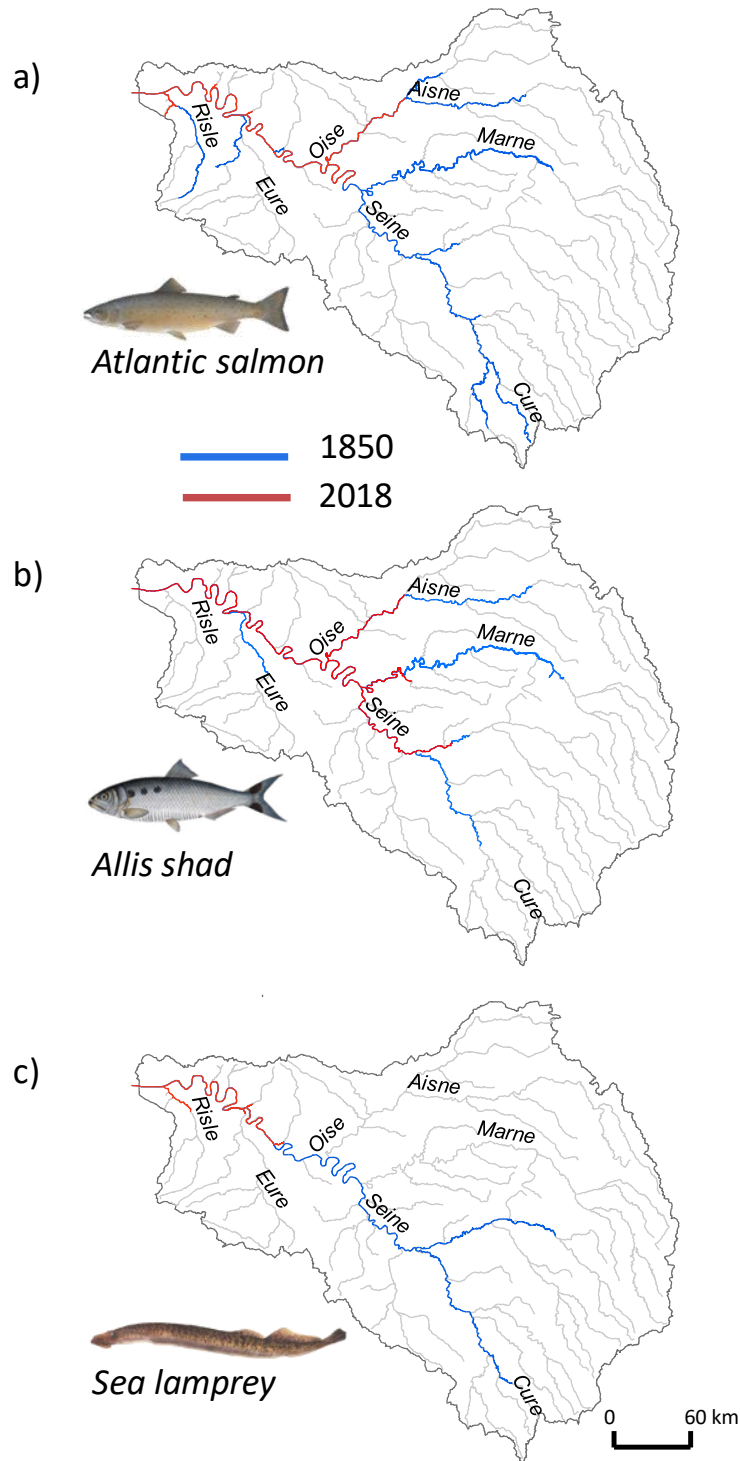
a)

Risle

Eure

Oise

Aisne

Marne

Seine

Cure

Atlantic salmon

1850

2018

b)

Risle

Eure

Oise

Aisne

Marne

Seine

Cure

Allis shad

c)

Risle

Eure

Oise

Aisne

Marne

Seine

Cure

Sea lamprey

0 60 km